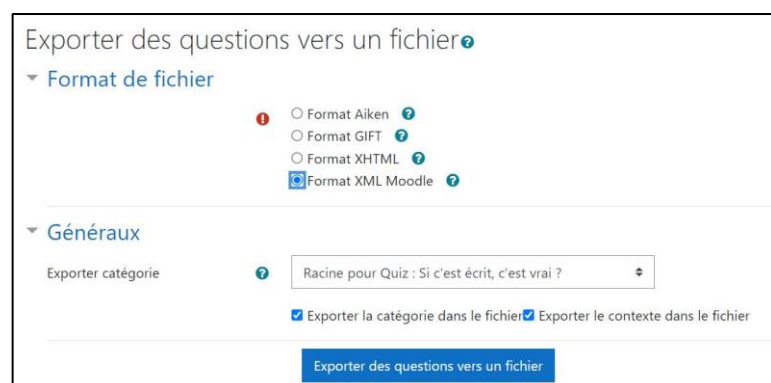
Exporter des questions vers un fichier

Format de fichier

Format Aiken
Format GIFT
Format XHTML
Format XML Moodle

Généraux

Exporter catégorie

Racine pour Quiz : Si c'est écrit, c'est vrai ?

Exporter la catégorie dans le fichier Exporter le contexte dans le fichier

Exporter des questions vers un fichier